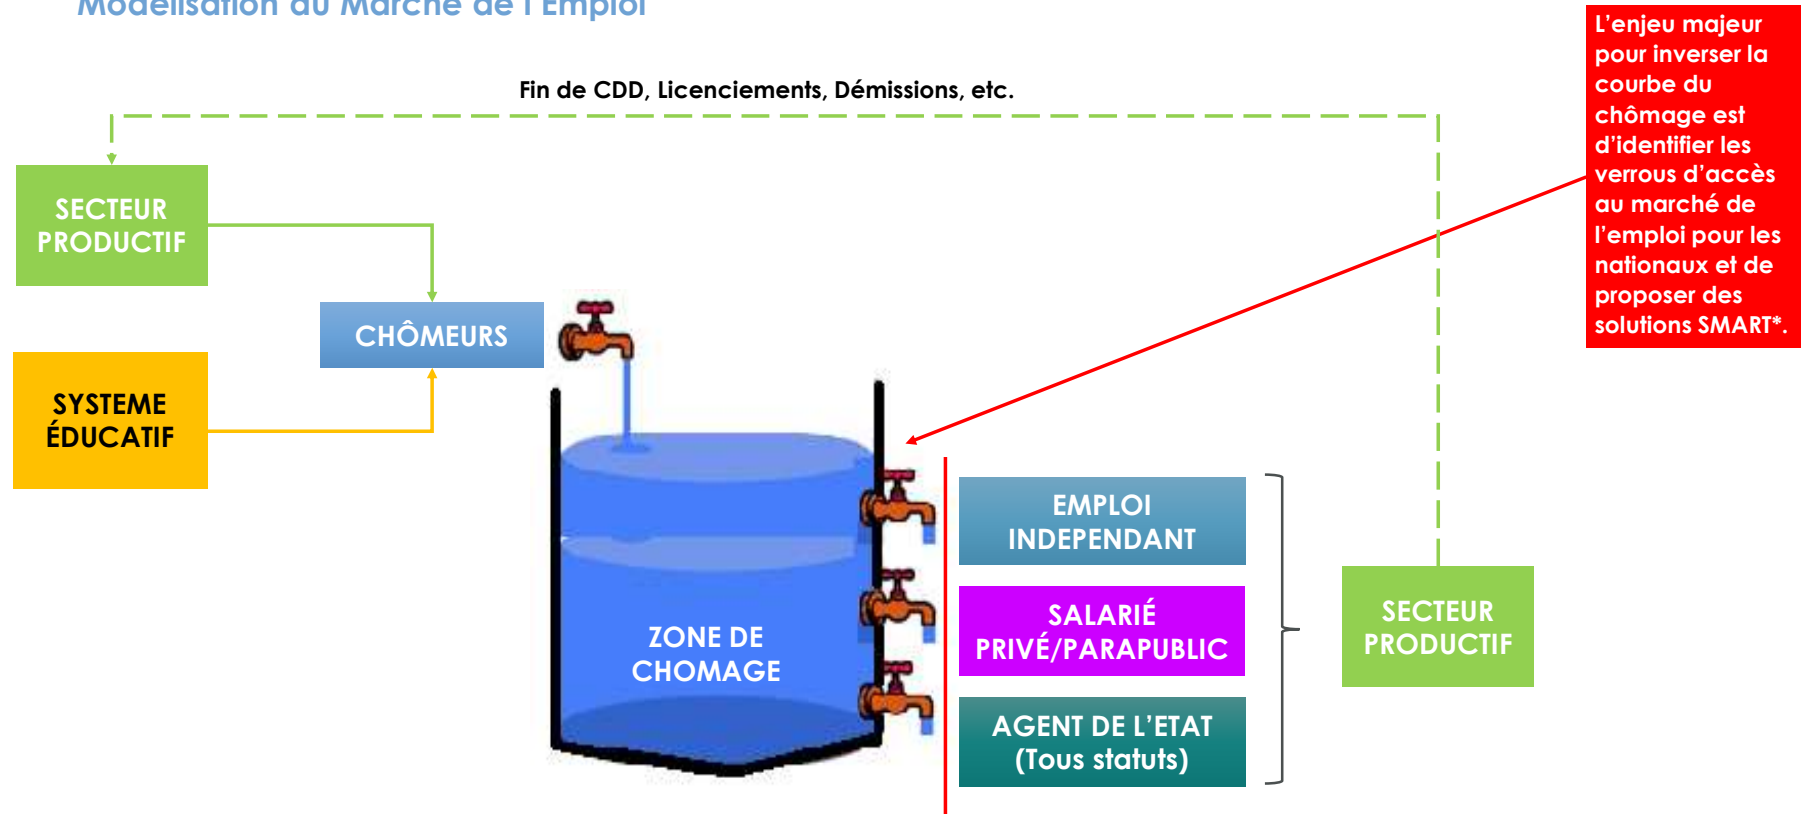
Modélisation du Marché de l'Emploi

Fin de CDD, Licenciements, Démissions, etc.

L'enjeu majeur pour inverser la courbe du chômage est d'identifier les verrous d'accès au marché de l'emploi pour les nationaux et de proposer des solutions SMART*.

SECTEUR PRODUCTIF

CHÔMEURS

SYSTEME ÉDUCATIF

ZONE DE CHOMAGE

EMPLOI INDEPENDANT

SALARIÉ PRIVÉ/PARAPUBLIC

AGENT DE L'ETAT (Tous statuts)

SECTEUR PRODUCTIF